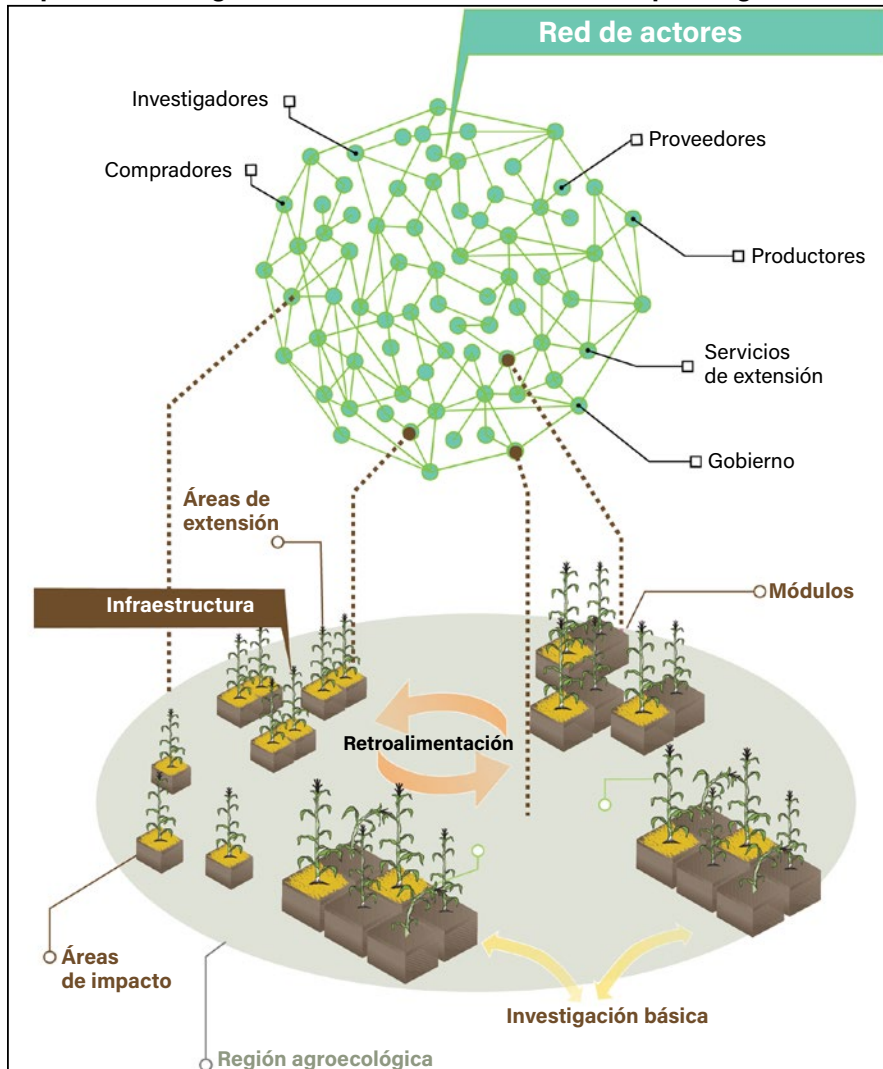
Red de actores

Investigadores

Compradores

Proveedores

Productores

Servicios de extensión

Gobierno

Áreas de extensión

Módulos

Infraestructura

Retroalimentación

Áreas de impacto

Investigación básica

Región agroecológica